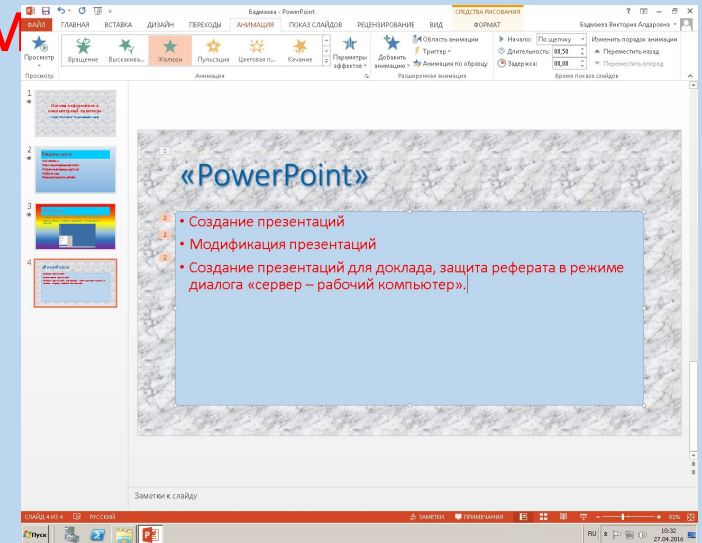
Бадмаева - PowerPoint

СРЕДСТВА РИСОВАНИЯ

? — □ ×

ФАЙЛ ГЛАВНАЯ ВСТАВКА ДИЗАЙН ПЕРЕХОДЫ АНИМАЦИЯ ПОКАЗ СЛАЙДОВ РЕЦЕНЗИРОВАНИЕ ВИД ФОРМАТ

Бадмаева Виктория Алдаровна

Просмотр

Вращение Высказыв... Жалюзи Пульсация Цветовая п... Качание

Параметры эффектов

Добавить анимацию

Область анимации

Триггер

Анимация по образцу

Начало: По щелчку

Длительность: 00,50

Задержка: 00,00

Изменить порядок анимации

▲ Переместить назад

▼ Переместить вперед

Просмотр

Анимация

Расширенная анимация

Время показа слайдов

1

2

3

4

1

«PowerPoint»

2

2

2

• Создание презентаций

• Модификация презентаций

• Создание презентаций для доклада, защита реферата в режиме диалога «сервер – рабочий компьютер».

Заметки к слайду

СЛАЙД 4 ИЗ 4 РУССКИЙ

ЗАМЕТКИ ПРИМЕЧАНИЯ

81%

Пуск

RU

10:32

27.04.2016